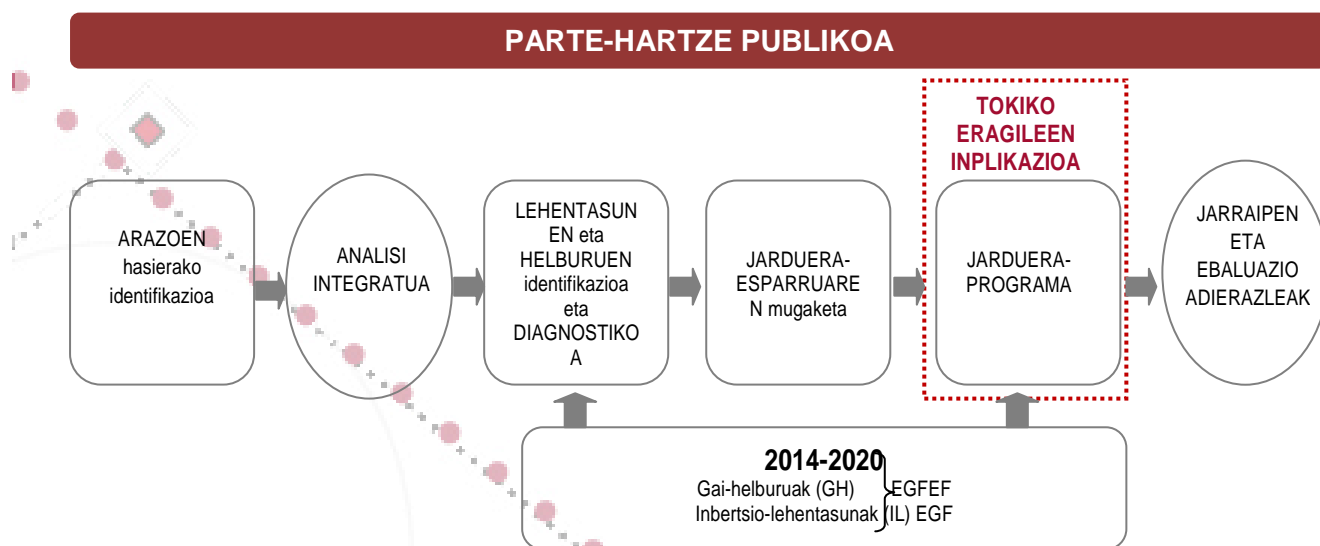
PARTE-HARTZE PUBLIKOA

TOKIKO ERAGILEEN INPLIKAZIOA

ARAZOEN hasierako identifikazioa

ANALISI INTEGRATUA

LEHENTASUNEN eta HELBURUEN identifikazioa eta DIAGNOSTIKOA

JARDUERA-ESPARRUAREN mugaketa

JARDUERA-PROGRAMA

JARRAIPEN ETA EBALUAZIO ADIERAZLEAK

2014-2020

Gai-helburuak (GH) EGFEF
Inbertsio-lehentasunak (IL) EGF